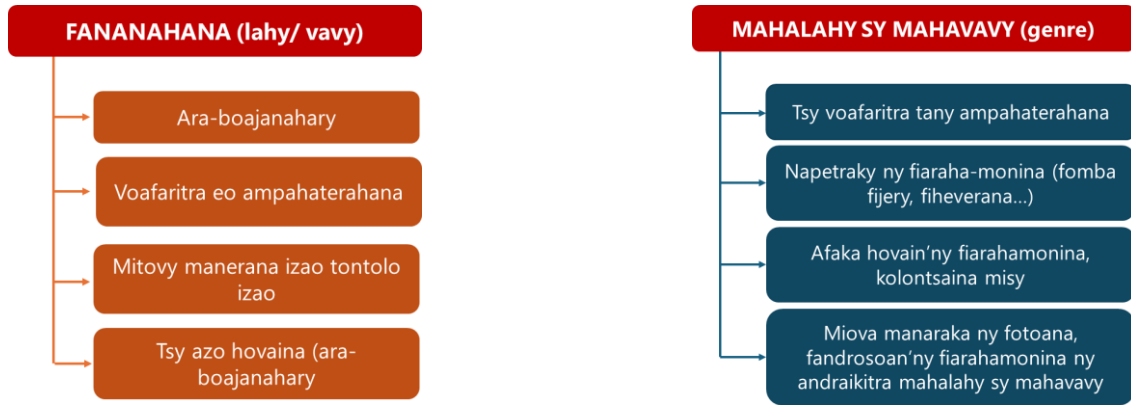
FANANAHANA (lahy/ vavy)

Ara-boajanahary

Voafaritra eo ampahaterahana

Mitovy manerana izao tontolo izao

Tsy azo hovaina (ara-boajanahary

MAHALAHY SY MAHAVAVY (genre)

Tsy voafaritra tany ampahaterahana

Napetraky ny fiaraha-monina (fomba fijery, fiheverana...)

Afaka hovain'ny fiarahamonina, kolontsaina misy

Miova manaraka ny fotoana, fandrosoan'ny fiarahamonina ny andraikitra mahalahy sy mahavavy